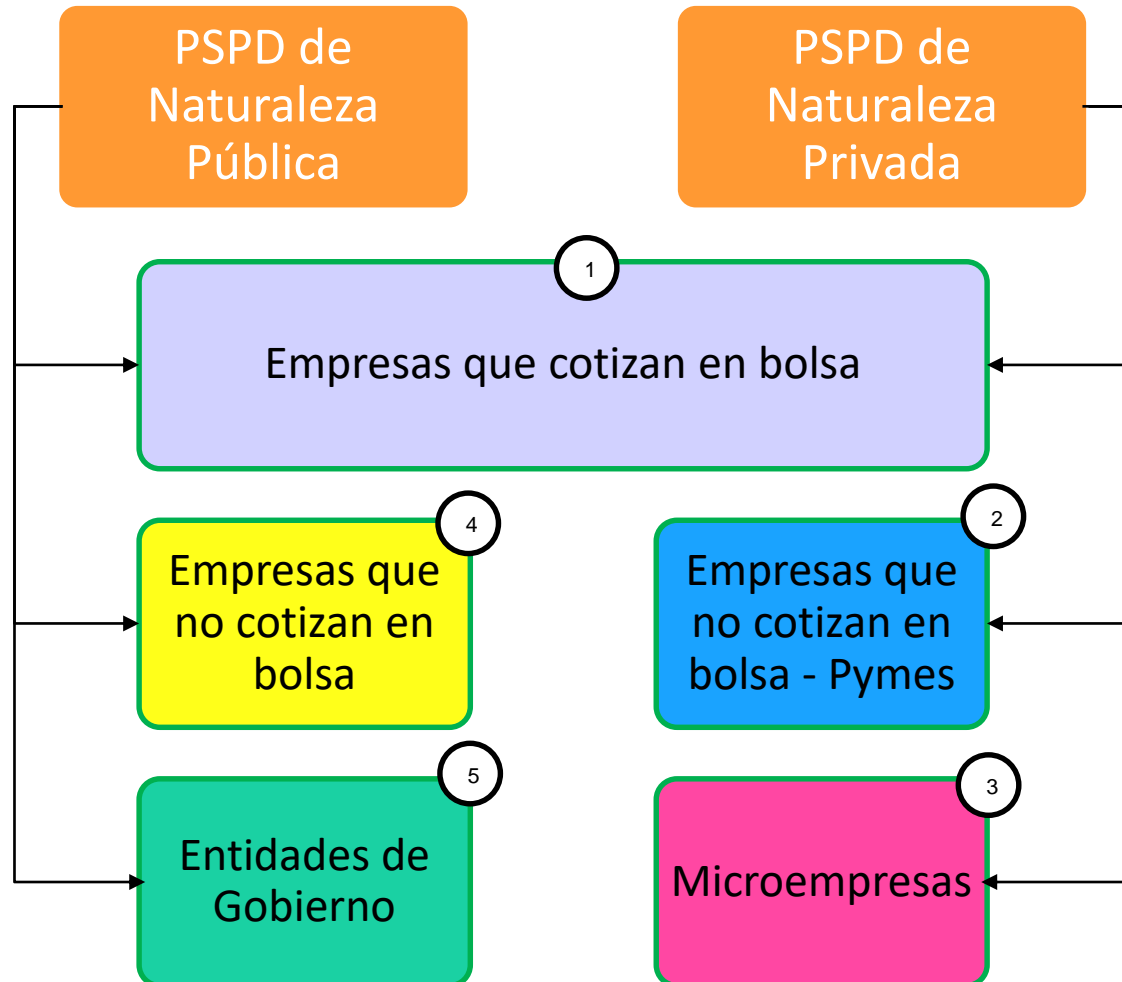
PSPD de Naturaleza Pública

PSPD de Naturaleza Privada

1

Empresas que cotizan en bolsa

4

Empresas que no cotizan en bolsa

2

Empresas que no cotizan en bolsa - Pymes

5

Entidades de Gobierno

3

Microempresas